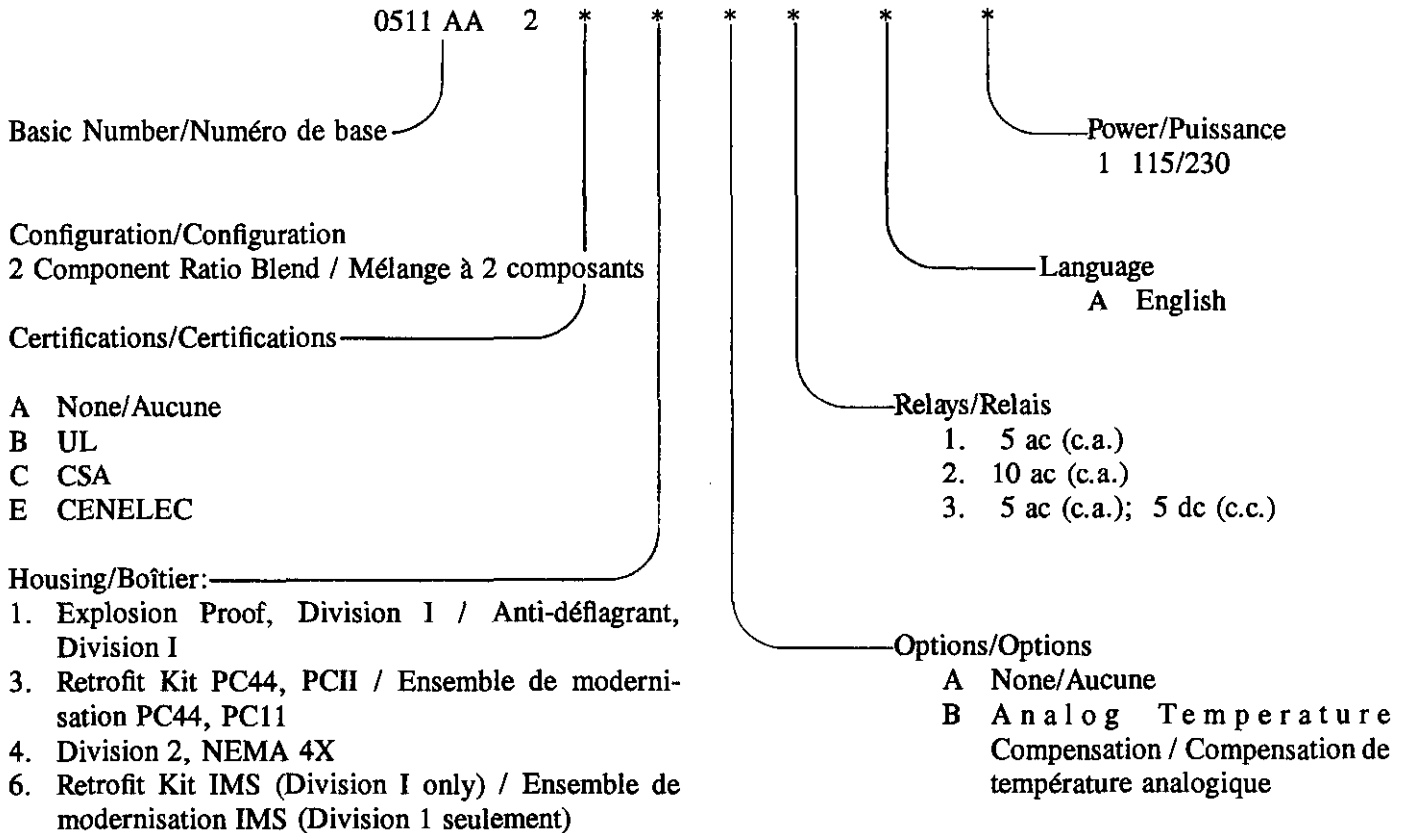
0511 AA 2 * * * * * *

Basic Number/Numéro de base

Power/Puissance
1 115/230

Configuration/Configuration
2 Component Ratio Blend / Mélange à 2 composants

Language
A English

Certifications/Certifications

A None/Aucune
B UL
C CSA
E CENELEC

Relays/Relais
1. 5 ac (c.a.)
2. 10 ac (c.a.)
3. 5 ac (c.a.); 5 dc (c.c.)

Housing/Boîtier:
1. Explosion Proof, Division I / Anti-déflagrant, Division I
3. Retrofit Kit PC44, PCII / Ensemble de modernisation PC44, PC11
4. Division 2, NEMA 4X
6. Retrofit Kit IMS (Division I only) / Ensemble de modernisation IMS (Division 1 seulement)

Options/Options
A None/Aucune
B Analog Temperature Compensation / Compensation de température analogique